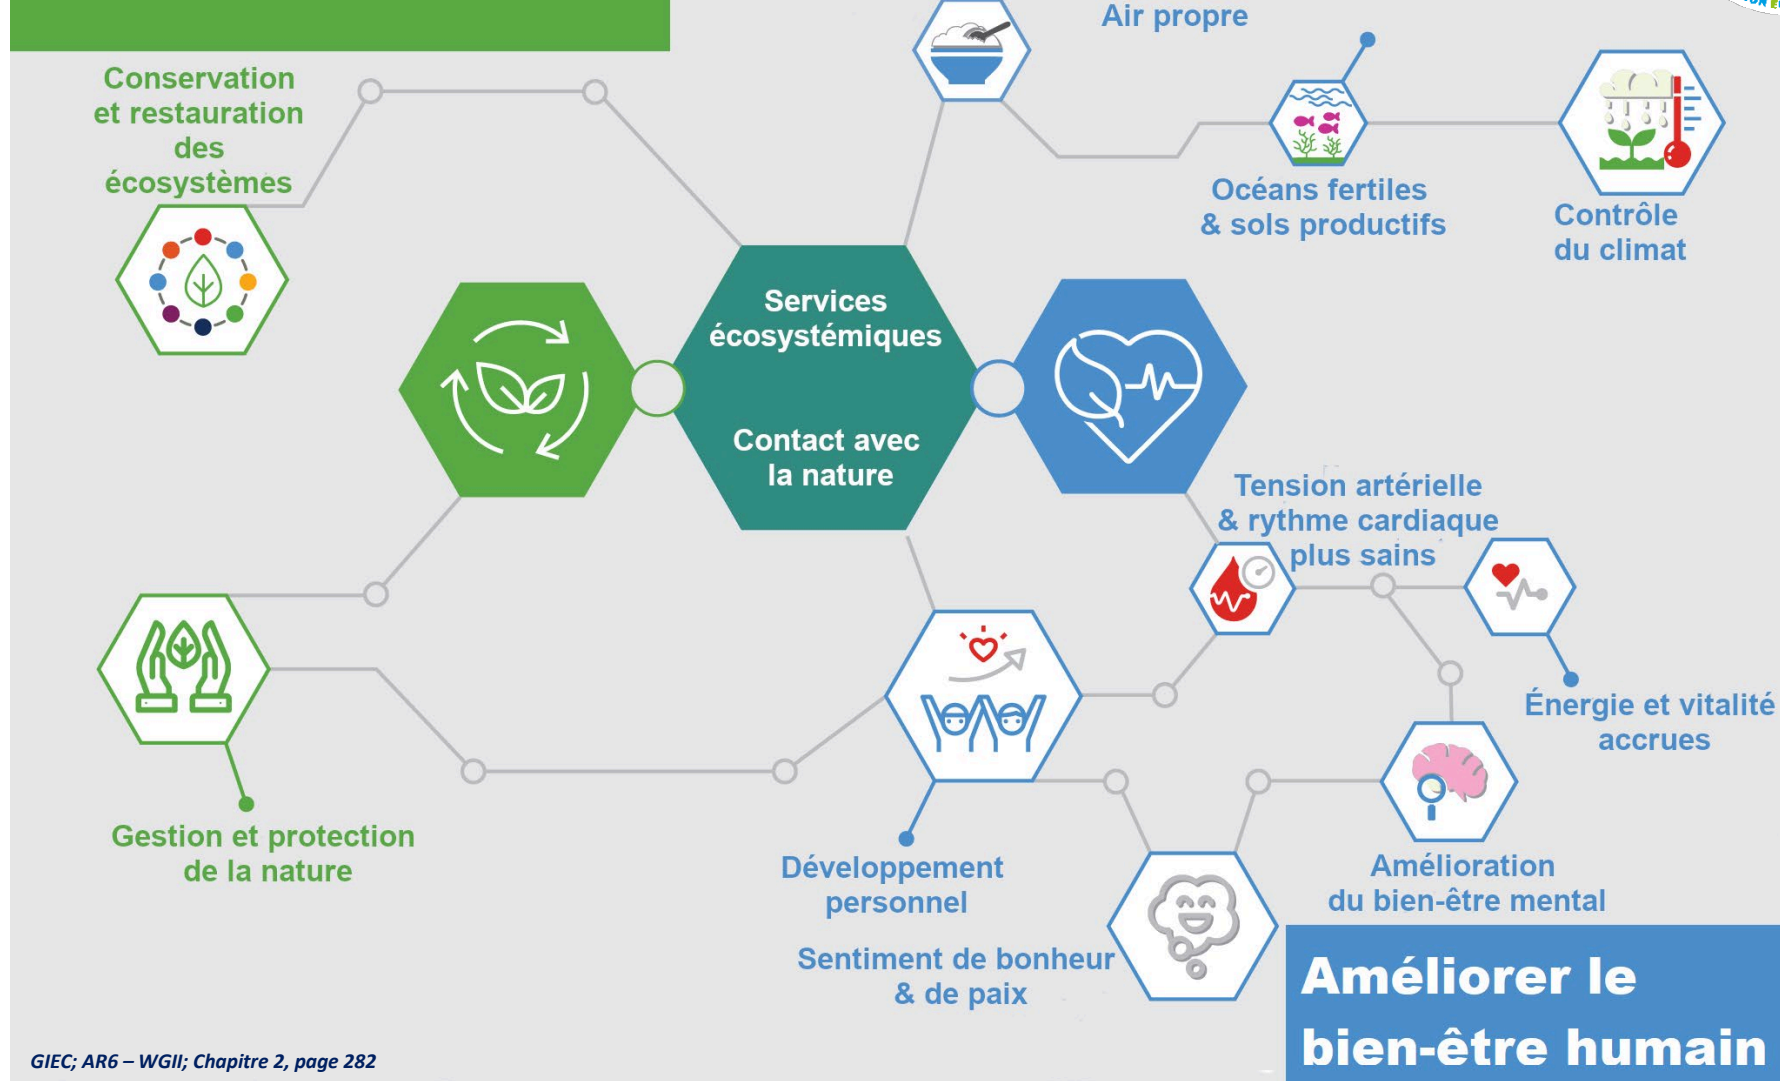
Conservation et restauration des écosystèmes

Air propre

Océans fertiles & sols productifs

Contrôle du climat

Services écosystémiques

Contact avec la nature

Tension artérielle & rythme cardiaque plus sains

Énergie et vitalité accrues

Gestion et protection de la nature

Développement personnel

Sentiment de bonheur & de paix

Amélioration du bien-être mental

Améliorer le bien-être humain

GIEC; AR6 – WGII; Chapitre 2, page 282